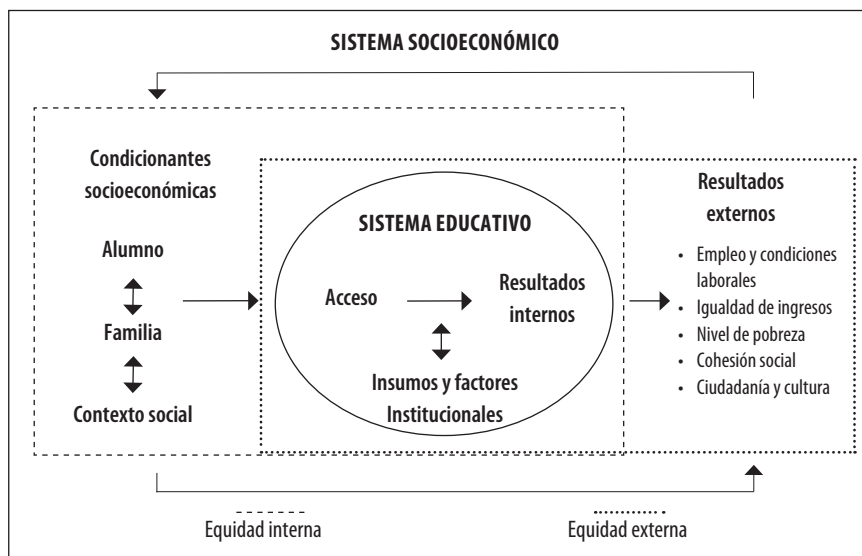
SISTEMA SOCIOECONÓMICO

Condicionantes socioeconómicas

Alumno

Familia

Contexto social

SISTEMA EDUCATIVO

Acceso

Resultados internos

Insumos y factores Institucionales

Resultados externos

- Empleo y condiciones laborales
- Igualdad de ingresos
- Nivel de pobreza
- Cohesión social
- Ciudadanía y cultura

Equidad interna

Equidad externa